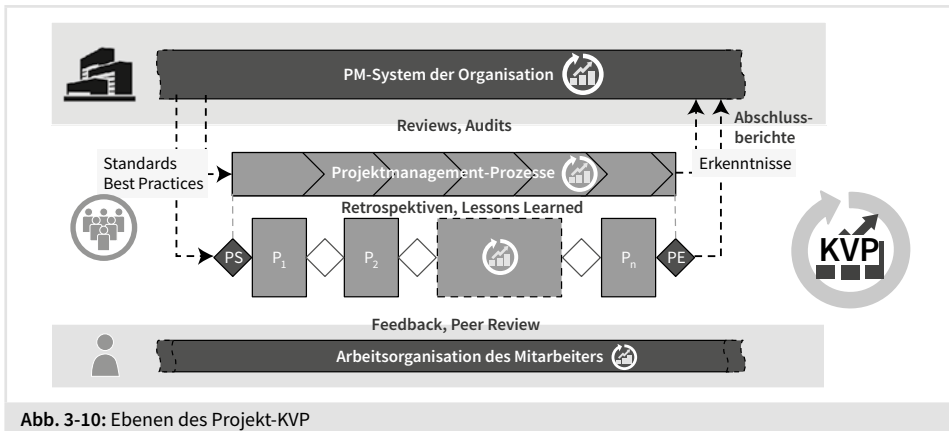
PM-System der Organisation

Abschlussberichte

Reviews, Audits

Standards
Best Practices

Projektmanagement-Prozesse

Erkenntnisse

Retrospektiven, Lessons Learned

PS

$P_1$

$P_2$

$P_n$

PE

KVP

Feedback, Peer Review

Arbeitsorganisation des Mitarbeiters

**Abb. 3-10:** Ebenen des Projekt-KVP